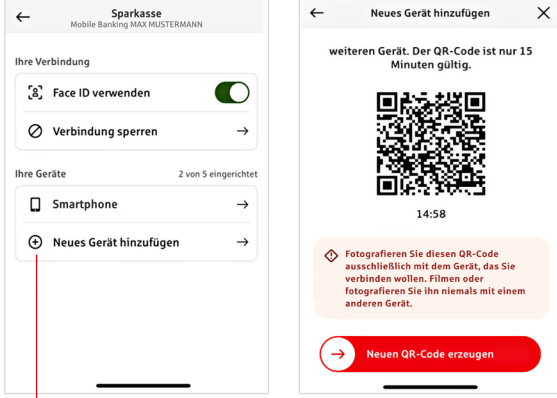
Sparkasse
Mobile Banking MAX MUSTERMANN

Ihre Verbindung

Face ID verwenden

Verbindung sperren

Ihre Geräte
2 von 5 eingerichtet

Smartphone

Neues Gerät hinzufügen

Neues Gerät hinzufügen

weiteren Gerät. Der QR-Code ist nur 15 Minuten gültig.

14:58

Fotografieren Sie diesen QR-Code ausschließlich mit dem Gerät, das Sie verbinden wollen. Filmen oder fotografieren Sie ihn niemals mit einem anderen Gerät.

Neuen QR-Code erzeugen